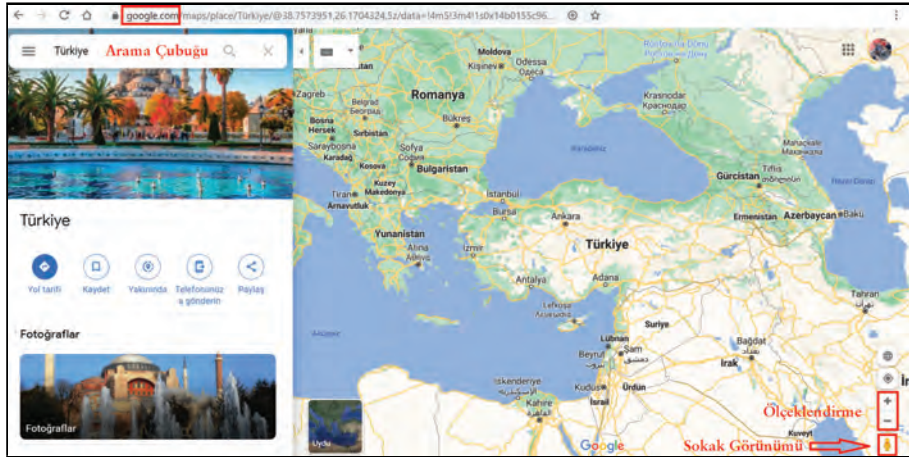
google.com/maps/place/Türkiye/@38.7573951,26.1704324,5z/data=!4m5!3m4!1s0x14b0155c96...

Türkiye Arama Çubuğu

Türkiye

Yol tarifi Kaydet Yakınında Telefonunuza gönderin Paylaş

Fotoğraflar

Fotoğraflar

Uydu

Moldova
Kişinev
Odessa
Одеса
Rostov-na-Donu
Ростов-на-Дону
Zagreb
Belgrad
Београд
Bosna Hersek
Sırbistan
Saraybosna
Karadağ
Kosova
Kuzey Makedonya
Tiran
Arnavutluk
Romanya
Bükreş
Sofya
София
Bulgaristan
Krasnodar
Краснодар
Karadeniz
Gürcistan
Tiflis
Ermenistan
Azerbaycan
Bakü
Hazar Denizi
İstanbul
Bursa
Ankara
Türkiye
Yunanistan
Atina
Αθήνα
İzmir
Antalya
Adana
Lefkoşa
Suriye
Lübnan
Beyrut
Şam
Bağdat
Irak
İskenderiye
Kahire
Kudüs
İsrail
Ürdün
Kuveyt
Tahran

Google

Ölçeklendirme

Sokak Görünümü